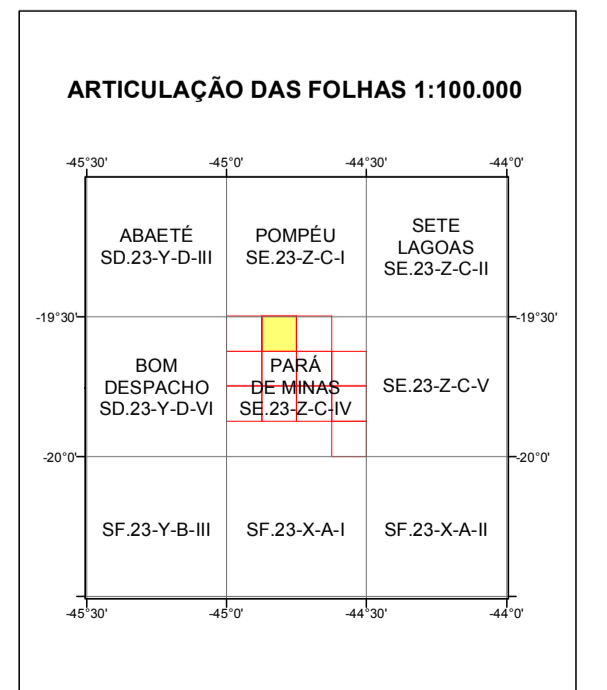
ARTICULAÇÃO DAS FOLHAS 1:100.000

-45°30' -45°0' -44°30' -44°0'

ABAETÉ
SD.23-Y-D-III

POMPÉU
SE.23-Z-C-I

SETE
LAGOAS
SE.23-Z-C-II

-19°30' -19°30'

BOM
DESPACHO
SD.23-Y-D-VI

PARÁ
DE MINAS
SE.23-Z-C-IV

SE.23-Z-C-V

-20°0' -20°0'

SF.23-Y-B-III

SF.23-X-A-I

SF.23-X-A-II

-45°30' -45°0' -44°30' -44°0'